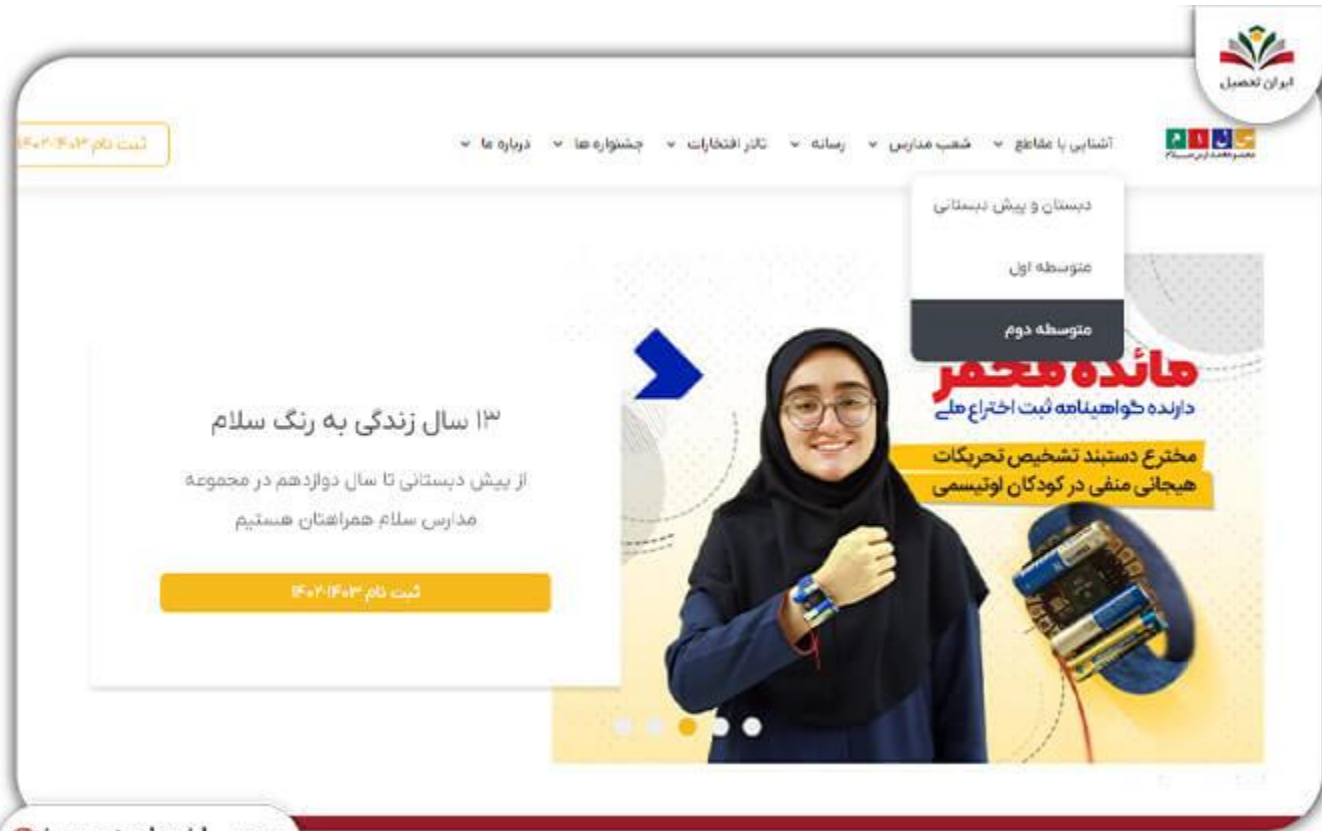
ایران تحصیل

مجموعه مدارس سلام

آشنایی با مقاطع ⌄ شعب مدارس ⌄ رسانه ⌄ تالار افتخارات ⌄ جشنواره ها ⌄ درباره ما ⌄

ثبت نام ۱۴۰۲-۱۴۰۳

دبستان و پیش دبستانی

متوسطه اول

متوسطه دوم

۱۳ سال زندگی به رنگ سلام

از پیش دبستانی تا سال دوازدهم در مجموعه مدارس سلام همراهتان هستیم

ثبت نام ۱۴۰۲-۱۴۰۳

مائده محمر

دارنده گواهینامه ثبت اختراع ملی

مخترع دستبند تشخیص تحریکات هیجانی منفی در کودکان اوتیسمی